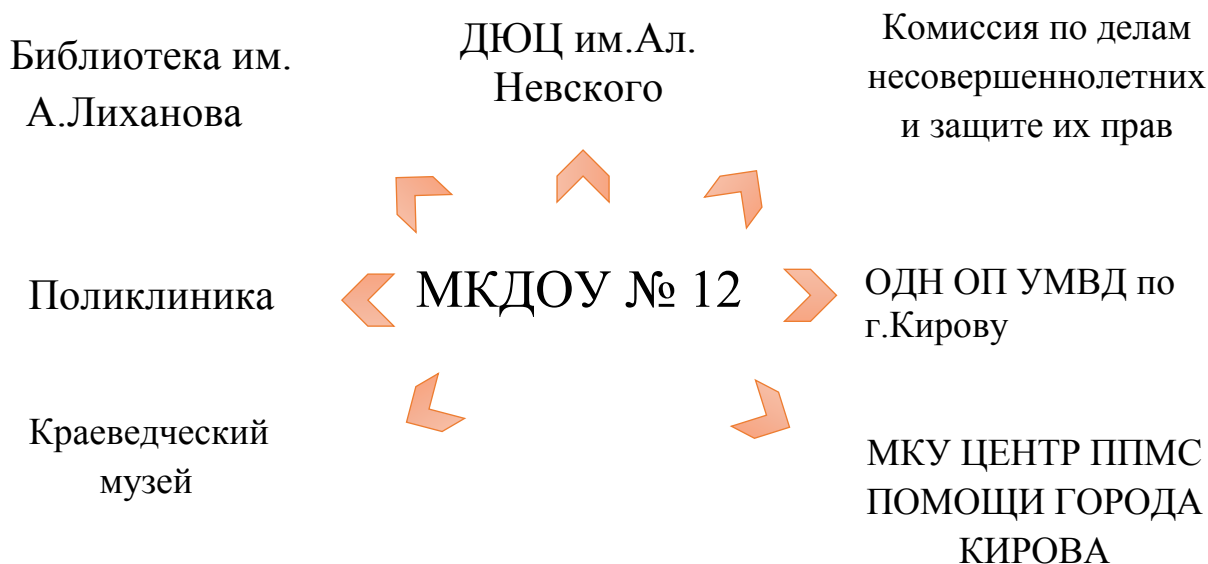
Библиотека им. А.Лиханова

ДЮЦ им.Ал. Невского

Комиссия по делам несовершеннолетних и защите их прав

Поликлиника

МКДОУ № 12

ОДН ОП УМВД по г.Кирову

Краеведческий музей

МКУ ЦЕНТР ППМС ПОМОЩИ ГОРОДА КИРОВА